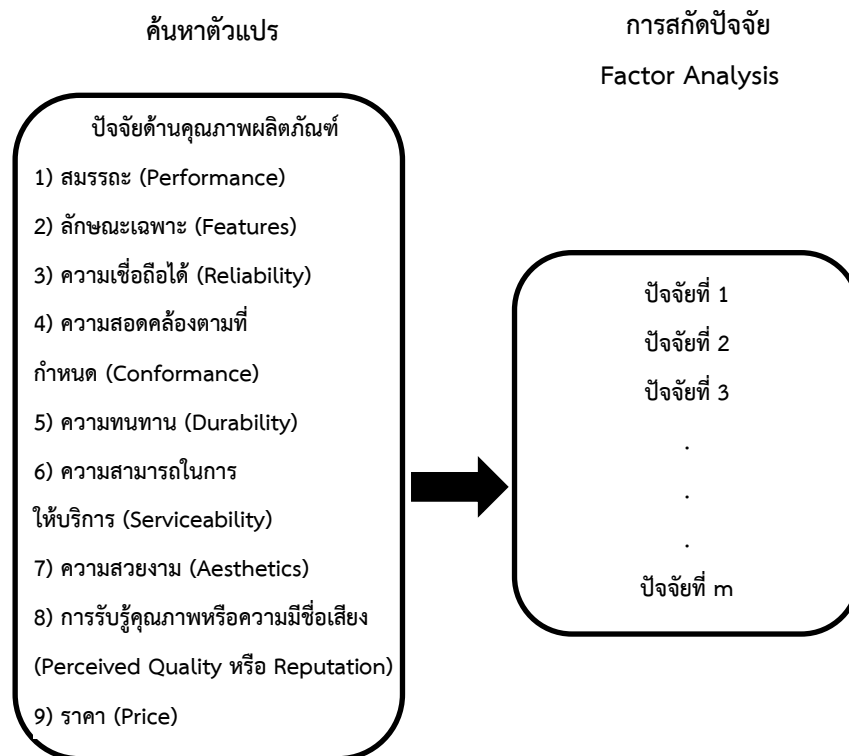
ค้นหาตัวแปร

การสกัดปัจจัย

Factor Analysis

ปัจจัยด้านคุณภาพผลิตภัณฑ์

1) สมรรถะ (Performance)

2) ลักษณะเฉพาะ (Features)

3) ความเชื่อถือได้ (Reliability)

4) ความสอดคล้องตามที่กำหนด (Conformance)

5) ความทนทาน (Durability)

6) ความสามารถในการให้บริการ (Serviceability)

7) ความสวยงาม (Aesthetics)

8) การรับรู้คุณภาพหรือความมีชื่อเสียง (Perceived Quality หรือ Reputation)

9) ราคา (Price)

ปัจจัยที่ 1

ปัจจัยที่ 2

ปัจจัยที่ 3

.

.

.

ปัจจัยที่ m